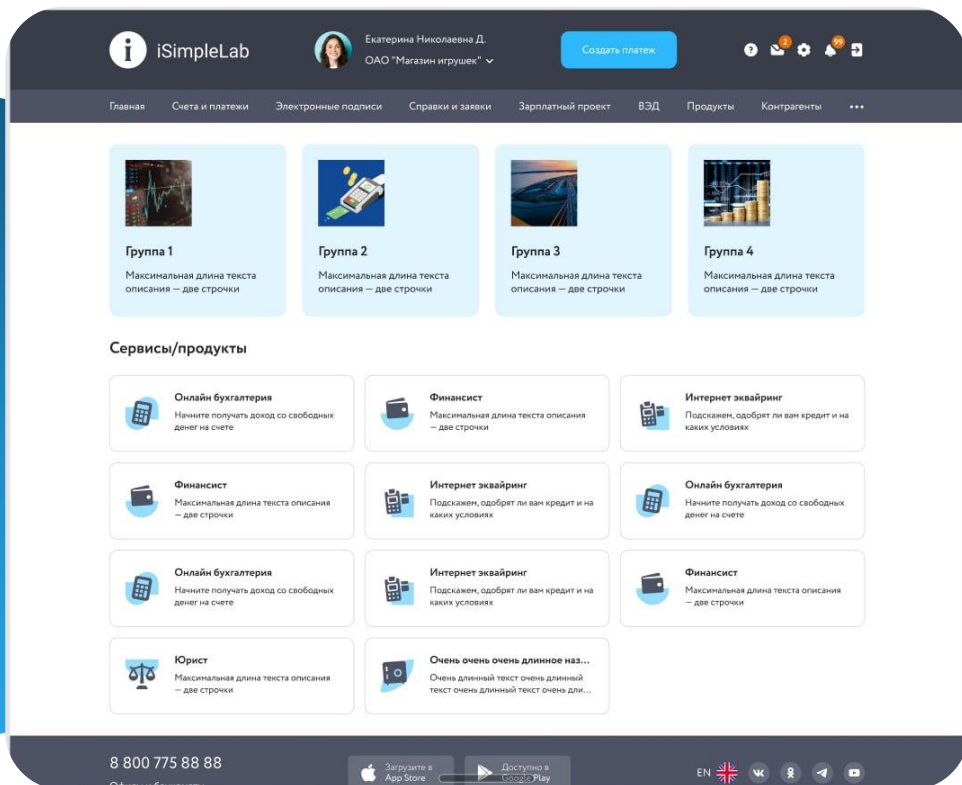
iSimpleLab

Екатерина Николаевна Д.
ОАО "Магазин игрушек"

Создать платеж

2 99

Главная Счета и платежи Электронные подписи Справки и заявки Зарплатный проект ВЭД Продукты Контрагенты •••

Группа 1
Максимальная длина текста описания — две строчки

Группа 2
Максимальная длина текста описания — две строчки

Группа 3
Максимальная длина текста описания — две строчки

Группа 4
Максимальная длина текста описания — две строчки

Сервисы/продукты

Онлайн бухгалтерия
Начните получать доход со свободных денег на счете

Финансист
Максимальная длина текста описания — две строчки

Интернет эквайринг
Подскажем, одобрят ли вам кредит и на каких условиях

Финансист
Максимальная длина текста описания — две строчки

Интернет эквайринг
Подскажем, одобрят ли вам кредит и на каких условиях

Онлайн бухгалтерия
Начните получать доход со свободных денег на счете

Онлайн бухгалтерия
Начните получать доход со свободных денег на счете

Интернет эквайринг
Подскажем, одобрят ли вам кредит и на каких условиях

Финансист
Максимальная длина текста описания — две строчки

Юрист
Максимальная длина текста описания — две строчки

Очень очень очень длинное наз...
Очень длинный текст очень длинный текст очень длинный текст очень дли...

8 800 775 88 88

Загрузите в App Store

Доступно в Google Play

EN